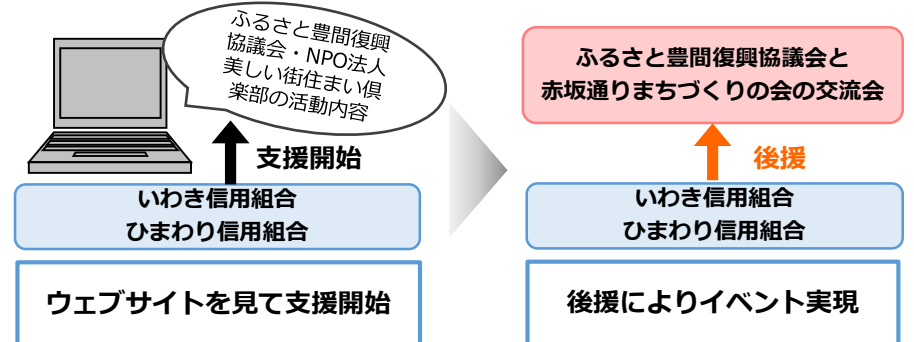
ふるさと豊間復興協議会・NPO法人美しい街住まい倶楽部の活動内容

支援開始

いわき信用組合
ひまわり信用組合

ウェブサイトを見て支援開始

ふるさと豊間復興協議会と
赤坂通りまちづくりの会の交流会

後援

いわき信用組合
ひまわり信用組合

後援によりイベント実現